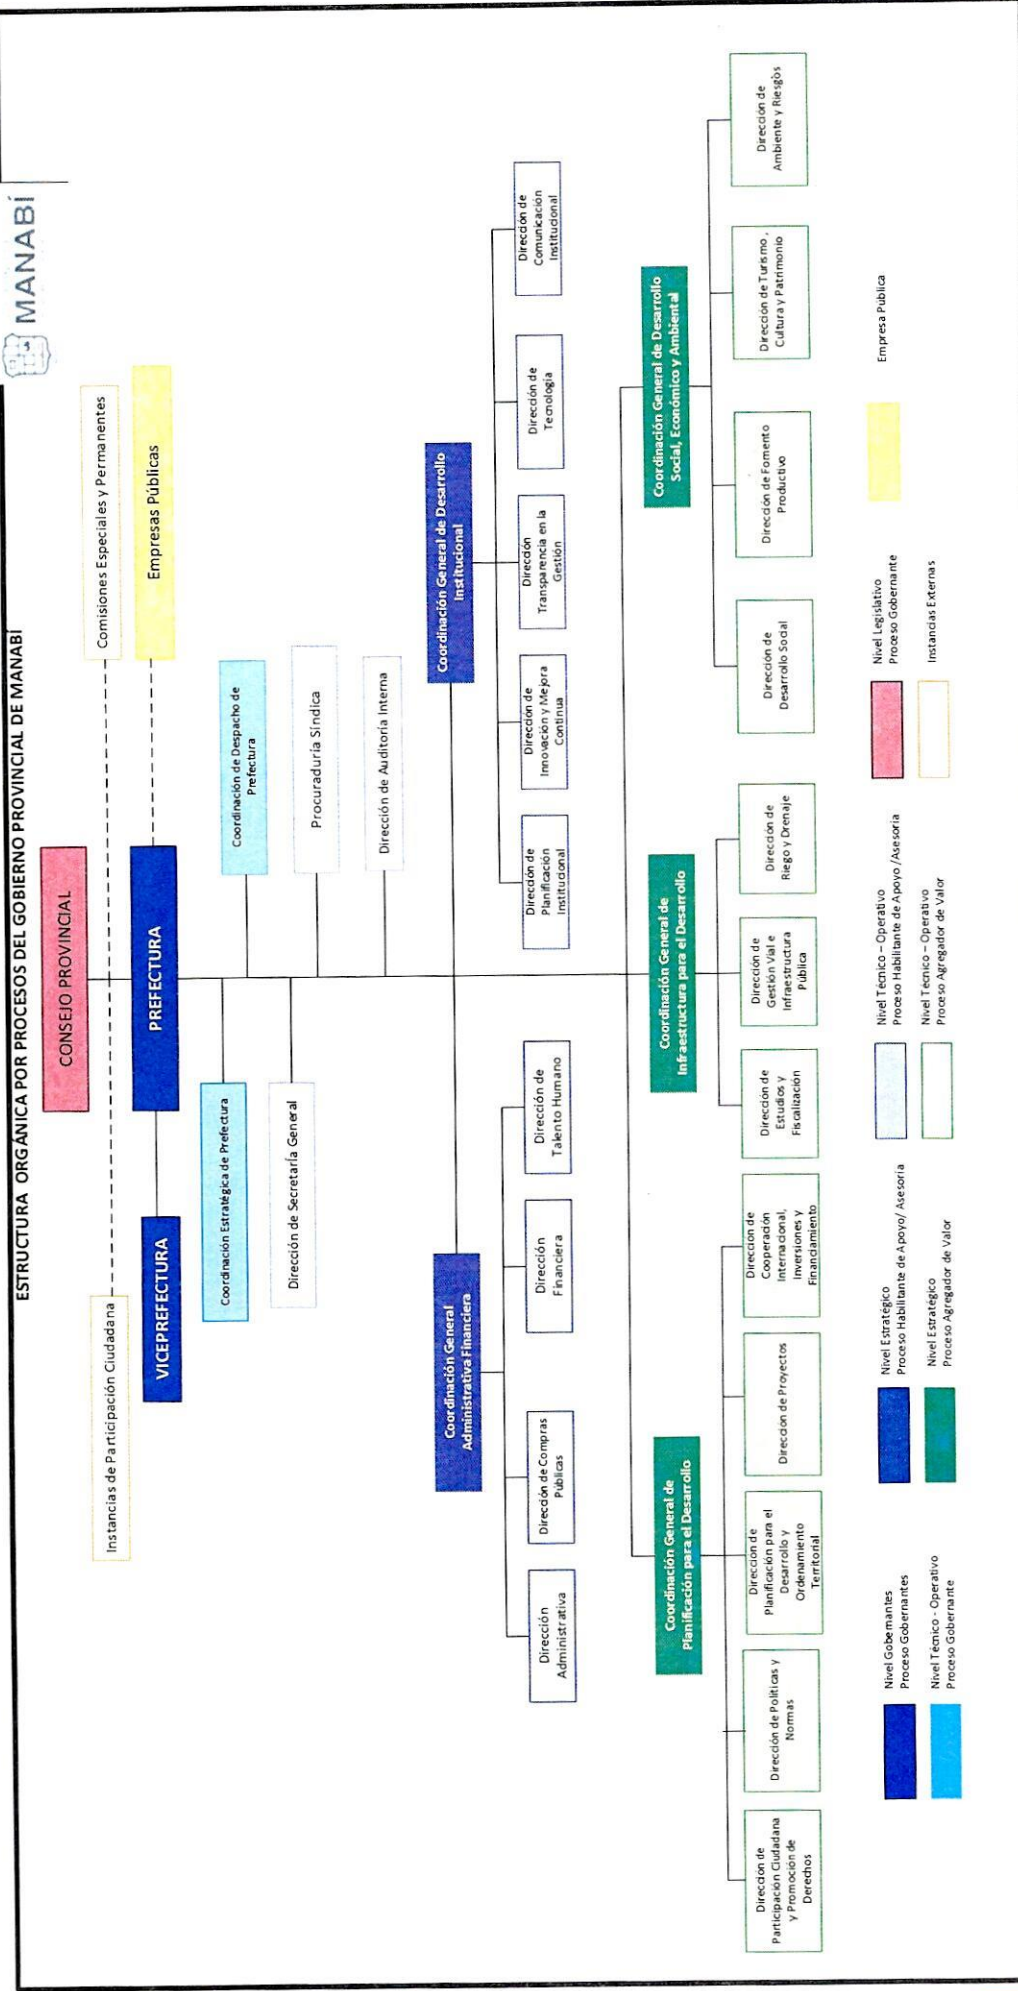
ESTRUCTURA ORGÁNICA POR PROCESOS DEL GOBIERNO PROVINCIAL DE MANABI

MANABÍ

CONSEJO PROVINCIAL

Instancias de Participación Ciudadana

Comisiones Especiales y Permanentes

PREFECTURA

Empresas Públicas

VICEPREFECTURA

Coordinación Estratégica de Prefectura

Dirección de Secretaría General

Coordinación de Despacho de Prefectura

Procuraduría Síndica

Dirección de Auditoría Interna

Coordinación General Administrativa Financiera

Dirección Administrativa

Dirección de Compras Públicas

Dirección Financiera

Dirección de Talento Humano

Coordinación General de Desarrollo Institucional

Dirección de Planificación Institucional

Dirección de Innovación y Mejora Continua

Dirección Transparencia en la Gestión

Dirección de Tecnología

Dirección de Comunicación Institucional

Coordinación General de Planificación para el Desarrollo

Dirección de Participación Ciudadana y Promoción de Derechos

Dirección de Políticas y Normas

Dirección de Planificación para el Desarrollo y Ordenamiento Territorial

Dirección de Proyectos

Dirección de Cooperación Internacional, Inversiones y Financiamiento

Coordinación General de Infraestructura para el Desarrollo

Dirección de Estudios y Fiscalización

Dirección de Gestión Vial e Infraestructura Pública

Dirección de Riego y Drenaje

Coordinación General de Desarrollo Social, Económico y Ambiental

Dirección de Desarrollo Social

Dirección de Fomento Productivo

Dirección de Turismo, Cultura y Patrimonio

Dirección de Ambiente y Riesgos

Nivel Gobernantes
Proceso Gobernantes

Nivel Técnico - Operativo
Proceso Gobernante

Nivel Estratégico
Proceso Habilitante de Apoyo/ Asesoría

Nivel Estratégico
Proceso Agregador de Valor

Nivel Técnico - Operativo
Proceso Habilitante de Apoyo /Asesoría

Nivel Técnico - Operativo
Proceso Agregador de Valor

Nivel Legislativo
Proceso Gobernante

Instancias Externas

Empresa Pública